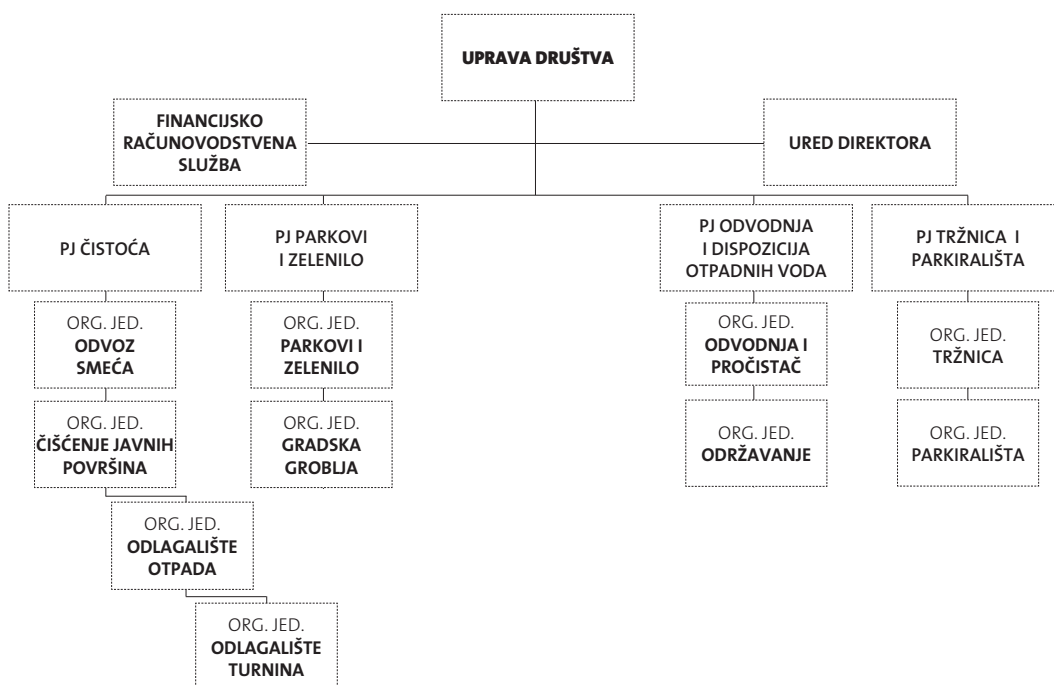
UPRAVA DRUŠTVA

FINANCIJSKO RAČUNOVODSTVENA SLUŽBA

URED DIREKTORA

PJ ČISTOĆA

PJ PARKOVI I ZELENILO

PJ ODVODNJA I DISPOZICIJA OTPADNIH VODA

PJ TRŽNICA I PARKIRALIŠTA

ORG. JED. ODVOZ SMEĆA

ORG. JED. ČIŠĆENJE JAVNIH POVRŠINA

ORG. JED. ODLAGALIŠTE OTPADA

ORG. JED. ODLAGALIŠTE TURNINA

ORG. JED. PARKOVI I ZELENILO

ORG. JED. GRADSKA GROBLJA

ORG. JED. ODVODNJA I PROČISTAČ

ORG. JED. ODRŽAVANJE

ORG. JED. TRŽNICA

ORG. JED. PARKIRALIŠTA